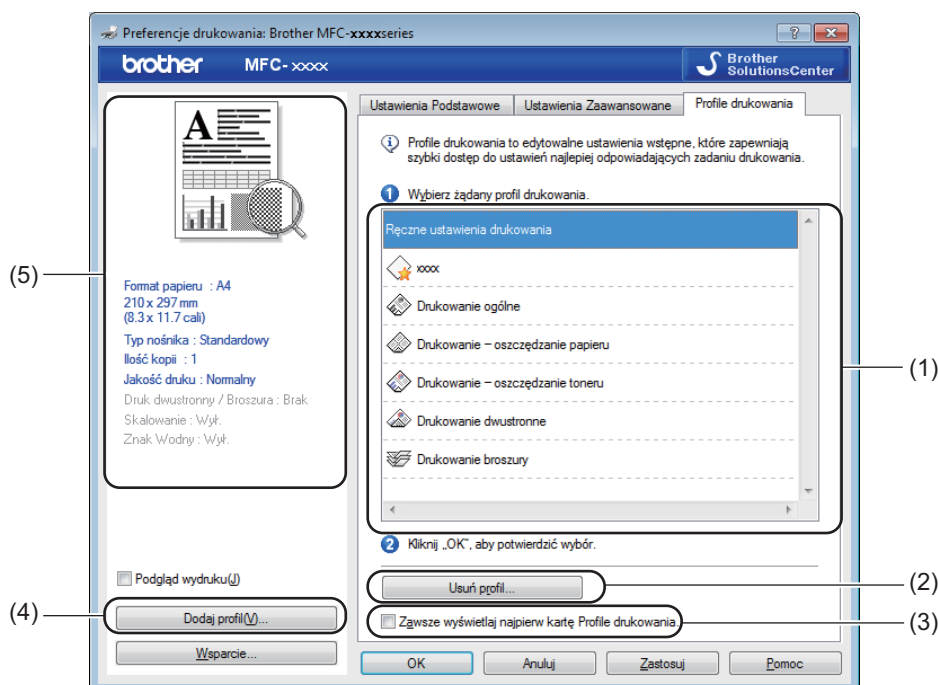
Preferencje drukowania: Brother MFC-xxxxseries

? X

brother MFC-xxxx

Brother SolutionsCenter

Ustawienia Podstawowe | Ustawienia Zaawansowane | Profile drukowania

Profile drukowania to edytowalne ustawienia wstępne, które zapewniają szybki dostęp do ustawień najlepiej odpowiadających zadaniu drukowania.

1 Wybierz żądany profil drukowania.

Ręczne ustawienia drukowania

xxxx

Drukowanie ogólne

Drukowanie – oszczędzanie papieru

Drukowanie – oszczędzanie toneru

Drukowanie dwustronne

Drukowanie broszury

2 Kliknij „OK", aby potwierdzić wybór.

Usuń profil...

Zawsze wyświetlaj najpierw kartę Profile drukowania.

(5)

Format papieru : A4
210 x 297 mm
(8.3 x 11.7 cali)
Typ nośnika : Standardowy
Ilość kopii : 1
Jakość druku : Normalny
Druk dwustronny / Broszura : Brak
Skalowanie : Wył.
Znak Wodny : Wył.

Podgląd wydruku(J)

(4)

Dodaj profil(V)...

Wsparcie...

OK | Anuluj | Zastosuj | Pomoc

(1)

(2)

(3)